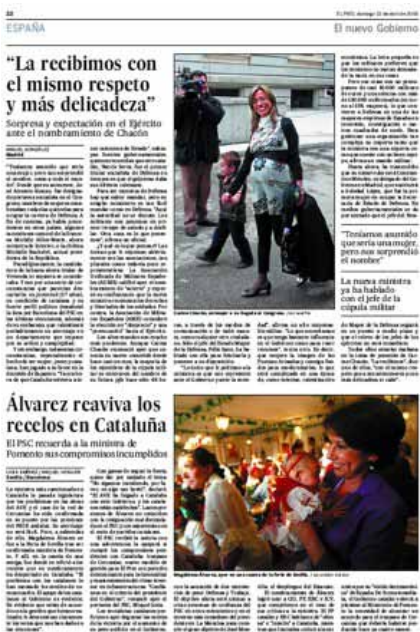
EL PAÍS, domingo 13 de abril de 2008

ESPAÑA

El nuevo Gobierno

"La recibimos con el mismo respeto y más delicadeza"

Sorpresa y expectación en el Ejército ante el nombramiento de Chacón

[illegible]

"Teníamos asumido que sería una mujer, pero nos sorprendió el nombre"

La nueva ministra ya ha hablado con el jefe de la cúpula militar

Álvarez reaviva los recelos en Cataluña

El PSC recuerda a la ministra de Fomento sus compromisos incumplidos

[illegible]